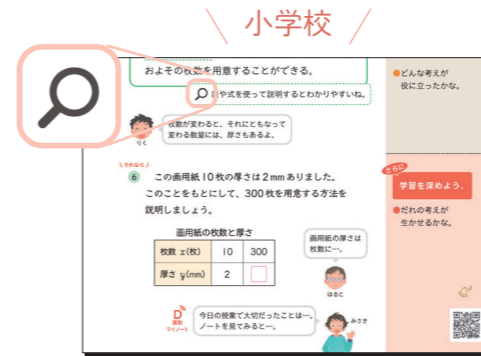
小学校

およその枚数を用意することができる。

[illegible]や式を使って説明するとわかりやすいね。

枚数が変わると、それにともなって変わる数量には、厚さもあるよ。

りく

それなら

6　この画用紙10枚の厚さは2mmありました。このことをもとにして、300枚を用意する方法を説明しましょう。

画用紙の枚数と厚さ

| 枚数 $x$(枚) | 10 | 300 |
|---|---|---|
| 厚さ $y$(mm) | 2 | |

画用紙の厚さは枚数に…。

はるこ

D
算数マイノート

今日の授業で大切だったことは…。ノートを見てみると…。

みさき

どんな考えが役に立ったかな。

さらに

学習を深めよう。

だれの考えが生かせるかな。